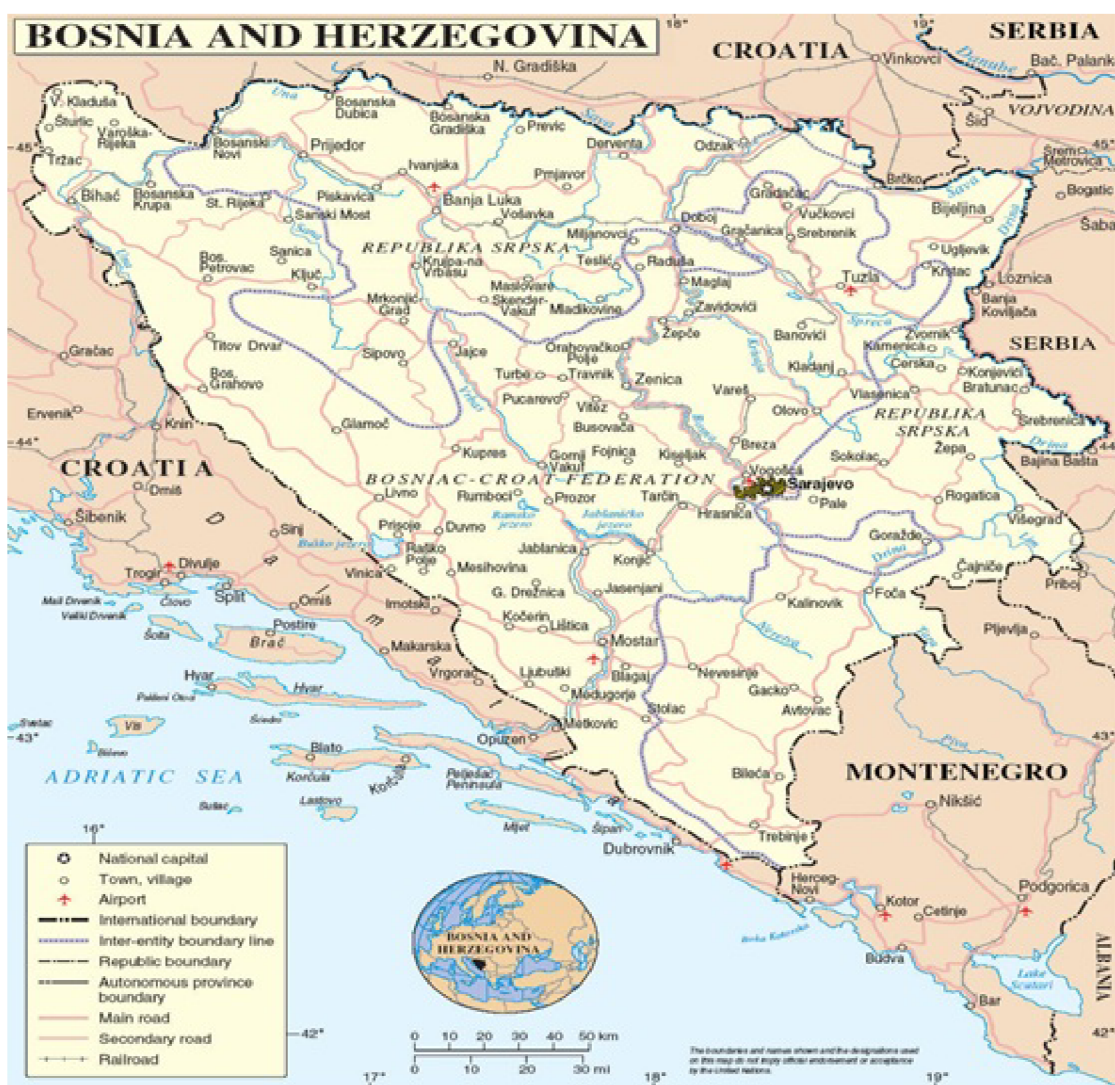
BOSNIA AND HERZEGOVINA

18° 19°

CROATIA SERBIA

N. Gradiška Vinkovci Bač. Palanka Danube VOJVODINA

V. Kladuša Šturlić Velika Kladuša Bosanska Dubica Bosanska Gradiška Una Sava Previc Derventa Odžak Šid

45° Tržac Bosanski Novi Prijedor Ivanjska Prnjavor Srem. Mitrovica 45°

Bihać Bosanska Krupa St. Rijeka Piskavica Sanski Most Banja Luka Vošavka Gradačac Vučkovci Brčko Bijeljina Bogatić Drina Šabac

Sanica Ključ Bos. Petrovac REPUBLIKA SRPSKA Krupa-na Vrbasu Miljanovci Doboj Gračanica Srebrenik Ugljevik Teslić Raduša Maslovare Skender-Vakuf Mladikovine Maglaj Tuzla Kreštac Loznica Banja Koviljača

Mrkonjić Grad Zavidovići Žepče Banovići Zvornik SERBIA

Gračac Titov Drvar Sipovo Jajce Orahovačko Polje Travnik Zenica Kamenica Cerska Konjević Bratunac Kladanj

Bos. Grahovo Turbe Pucarevo Vitez Busovača Vareš Olovo Vlasenica Spreča

Ervenik Glamoč Fojnica Kiseljak Breza REPUBLIKA SRPSKA Srebrenica

44° Knin Kupres Gornji Vakuf Vogošća Sokolac Žepa Drina Bajina Bašta 44°

CROATIA Livno BOSNIAC-CROAT FEDERATION Sarajevo

Omiš Rumboci Prozor Tarčin Hrasnica Pale Rogatica

Šibenik Sinj Prisoje Duvno Ramsko jezero Jablaničko jezero Višegrad

Buško jezero Raško Polje Jablanica Konjic Goražde

Trogir Divulje Vinica Mesihovina Čajniče Priboj

Split Omiš Imotski G. Drežnica Jasenjani Kalinovik Foča

Mali Drvenik Veliki Drvenik Čiovo Šolta Postire Kočerin Lištica Mostar

Brač Makarska Ljubuški Blagaj Nevesinje Pljevlja

Hvar Hvar Vrgorac Međugorje Gacko

Pakleni Otoci Šćedro Stolac Avtovac Piva

Svetac Vis Biševo Blato Metković Opuzen

ADRIATIC SEA Korčula Lastovo Pelješac Peninsula Bileća

Sušac Mljet Šipan Nikšić MONTENEGRO

16° Dubrovnik Trebinje

Herceg-Novi Kotor Cetinje Podgorica

Boka Kotorska Budva Lake Scutari ALBANIA

Bar

43° 43° 42° 42°

National capital
Town, village
Airport
International boundary
Inter-entity boundary line
Republic boundary
Autonomous province boundary
Main road
Secondary road
Railroad

BOSNIA AND HERZEGOVINA

0 10 20 30 40 50 km
0 10 20 30 mi

The boundaries and names shown and the designations used on this map do not imply official endorsement or acceptance by the United Nations.

17° 18° 19°